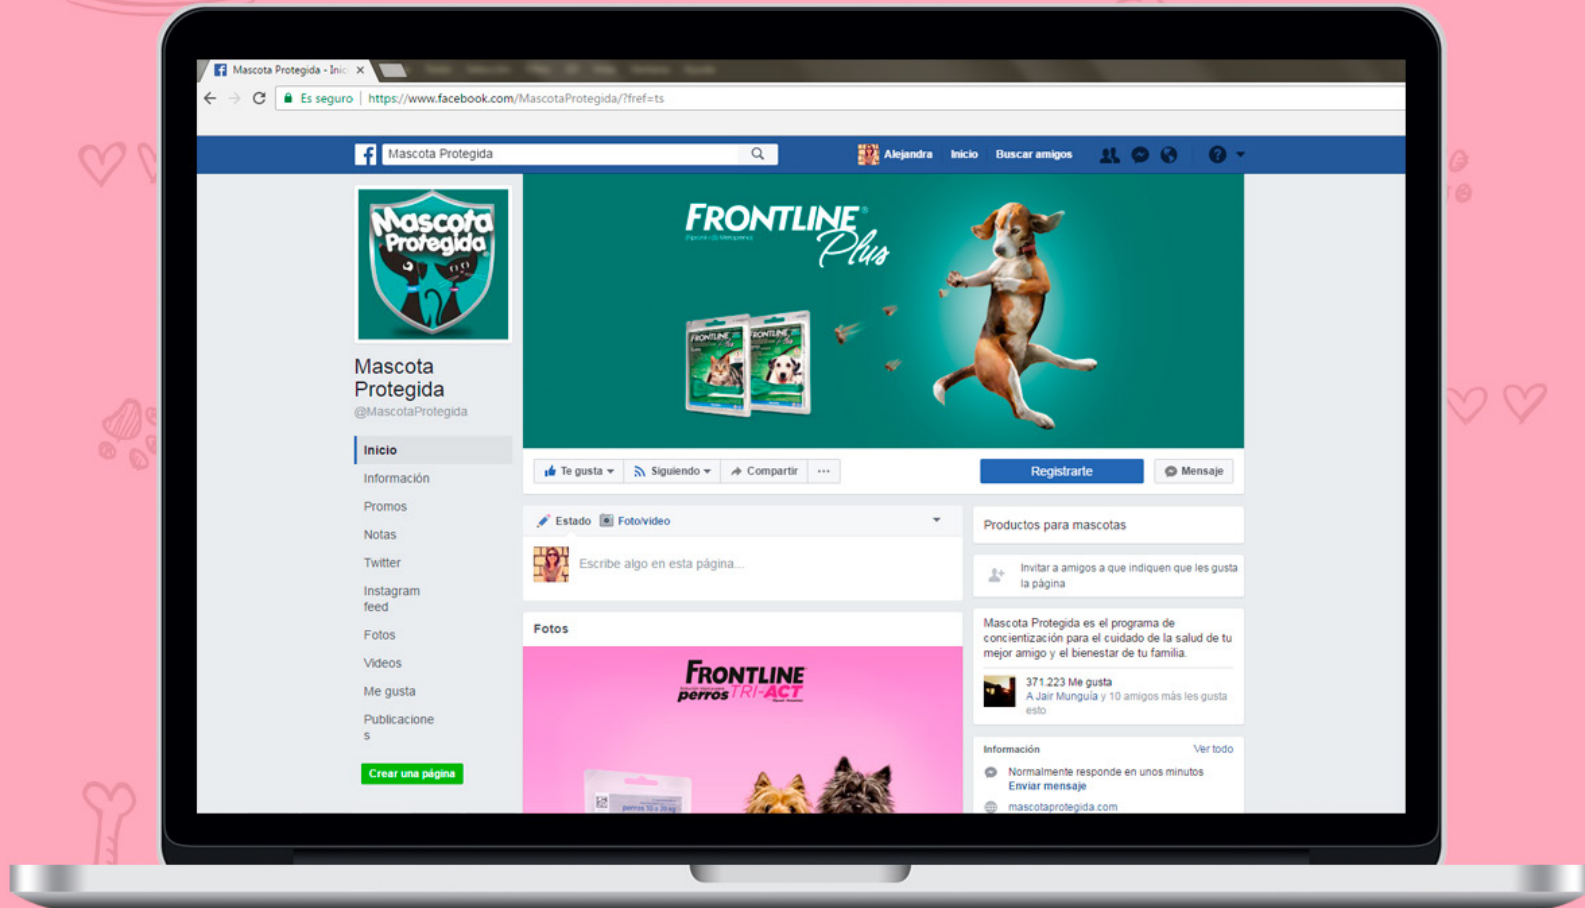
Mascota Protegida - Inic ×

Es seguro | https://www.facebook.com/MascotaProtegida/?fref=ts

Mascota Protegida

Alejandra Inicio Buscar amigos

Mascota Protegida

FRONTLINE Plus

Mascota Protegida
@MascotaProtegida

Inicio
Información
Promos
Notas
Twitter
Instagram feed
Fotos
Videos
Me gusta
Publicaciones

Crear una página

Te gusta Siguiendo Compartir ···

Registrarte

Mensaje

Estado Foto/video

Escribe algo en esta página...

Fotos

FRONTLINE perros TRI-ACT

Productos para mascotas

Invitar a amigos a que indiquen que les gusta la página

Mascota Protegida es el programa de concientización para el cuidado de la salud de tu mejor amigo y el bienestar de tu familia.

371.223 Me gusta
A Jair Munguía y 10 amigos más les gusta esto

Información Ver todo

Normalmente responde en unos minutos
Enviar mensaje

mascotaprotegida.com